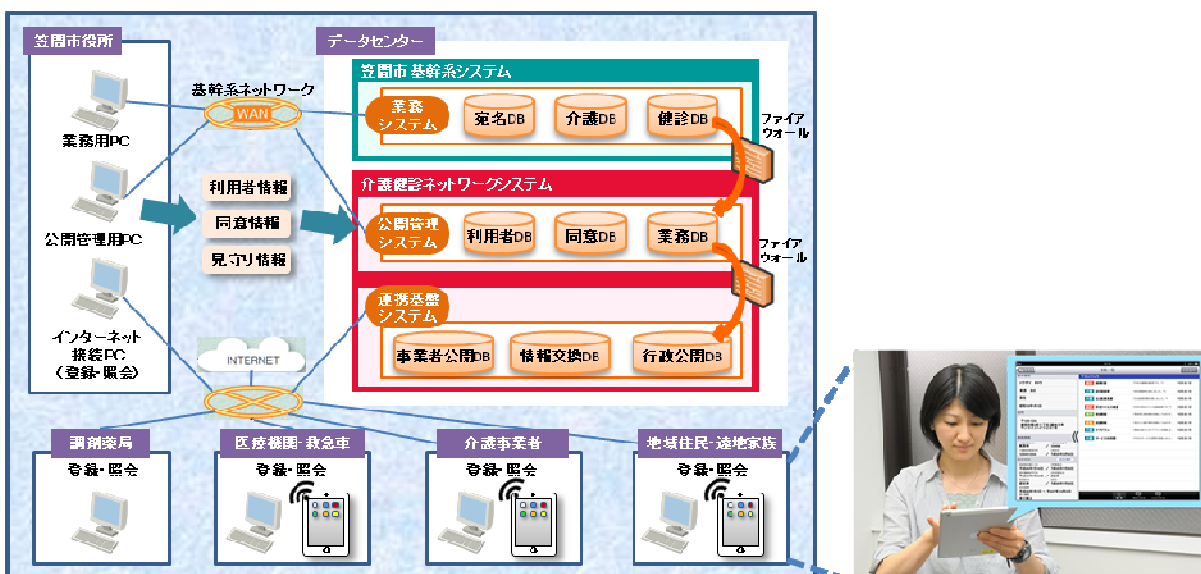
笠間市役所

業務用PC

公開管理用PC

インターネット接続PC（登録・照会）

基幹系ネットワーク

WAN

利用者情報

同意情報

見守り情報

INTERNET

データセンター

笠間市 基幹系システム

業務システム

宛名DB

介護DB

健診DB

ファイアウォール

介護健診ネットワークシステム

公開管理システム

利用者DB

同意DB

業務DB

ファイアウォール

連携基盤システム

事業者公開DB

情報交換DB

行政公開DB

調剤薬局

登録・照会

医療機関・救急車

登録・照会

介護事業者

登録・照会

地域住民・遠地家族

登録・照会